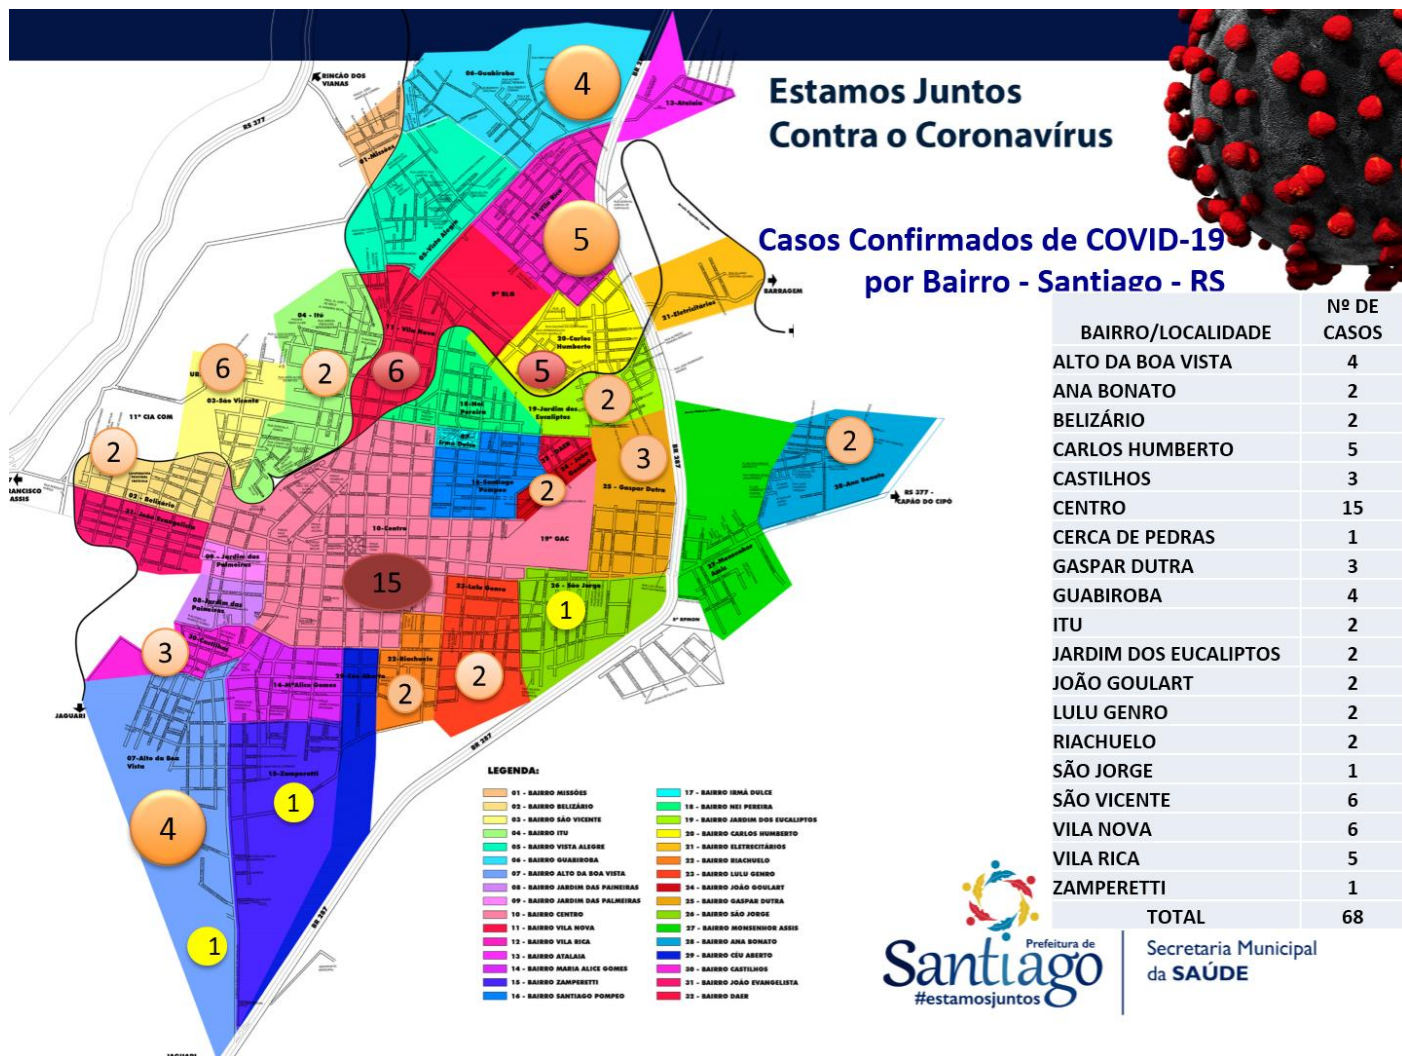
Estamos Juntos
Contra o Coronavírus

Casos Confirmados de COVID-19
por Bairro - Santiago - RS

| BAIRRO/LOCALIDADE | Nº DE CASOS |
|---|---|
| ALTO DA BOA VISTA | 4 |
| ANA BONATO | 2 |
| BELIZÁRIO | 2 |
| CARLOS HUMBERTO | 5 |
| CASTILHOS | 3 |
| CENTRO | 15 |
| CERCA DE PEDRAS | 1 |
| GASPAR DUTRA | 3 |
| GUABIROBA | 4 |
| ITU | 2 |
| JARDIM DOS EUCALIPTOS | 2 |
| JOÃO GOULART | 2 |
| LULU GENRO | 2 |
| RIACHUELO | 2 |
| SÃO JORGE | 1 |
| SÃO VICENTE | 6 |
| VILA NOVA | 6 |
| VILA RICA | 5 |
| ZAMPERETTI | 1 |
| TOTAL | 68 |

RINCÃO DOS VIANAS
RS 377
06-Guabiroba
13-Atalaia
01-Missões
05-Vista Alegre
12-Vila Rica
9º BLG
BARRAGEM
21-Eletricitários
04 - Itu
11 - Vila Nova
20-Carlos Humberto
03-São Vicente
11º CIA COM
18-Nei Pereira
19-Jardim dos Eucaliptos
17-Irmã Dulce
16-Santiago Pompeo
25 - Gaspar Dutra
28-Ana Bonato
RS 377 - CAPÃO DO CIPÓ
02 - Belizário
31 - João Evangelista
10-Centro
19º GAC
09 - Jardim das Palmeiras
08-Jardim das Paineiras
32-Lulu Genro
26 - São Jorge
27-Monsenhor Assis
30-Castilhos
22-Riachuelo
29-Céu Aberto
14-Mª Alice Gomes
BR 287
JAGUARI
07-Alto da Boa Vista
15-Zamperetti
4 5 6 2 6 5 2 3 2 2 2 3 15 1 3 2 2 4 1 1 2

LEGENDA:
01 - BAIRRO MISSÕES
02 - BAIRRO BELIZÁRIO
03 - BAIRRO SÃO VICENTE
04 - BAIRRO ITU
05 - BAIRRO VISTA ALEGRE
06 - BAIRRO GUABIROBA
07 - BAIRRO ALTO DA BOA VISTA
08 - BAIRRO JARDIM DAS PAINEIRAS
09 - BAIRRO JARDIM DAS PALMEIRAS
10 - BAIRRO CENTRO
11 - BAIRRO VILA NOVA
12 - BAIRRO VILA RICA
13 - BAIRRO ATALAIA
14 - BAIRRO MARIA ALICE GOMES
15 - BAIRRO ZAMPERETTI
16 - BAIRRO SANTIAGO POMPEO
17 - BAIRRO IRMÃ DULCE
18 - BAIRRO NEI PEREIRA
19 - BAIRRO JARDIM DOS EUCALIPTOS
20 - BAIRRO CARLOS HUMBERTO
21 - BAIRRO ELETRECITÁRIOS
22 - BAIRRO RIACHUELO
23 - BAIRRO LULU GENRO
24 - BAIRRO JOÃO GOULART
25 - BAIRRO GASPAR DUTRA
26 - BAIRRO SÃO JORGE
27 - BAIRRO MONSENHOR ASSIS
28 - BAIRRO ANA BONATO
29 - BAIRRO CÉU ABERTO
30 - BAIRRO CASTILHOS
31 - BAIRRO JOÃO EVANGELISTA
32 - BAIRRO DAER

Prefeitura de Santiago
#estamosjuntos
Secretaria Municipal da SAÚDE